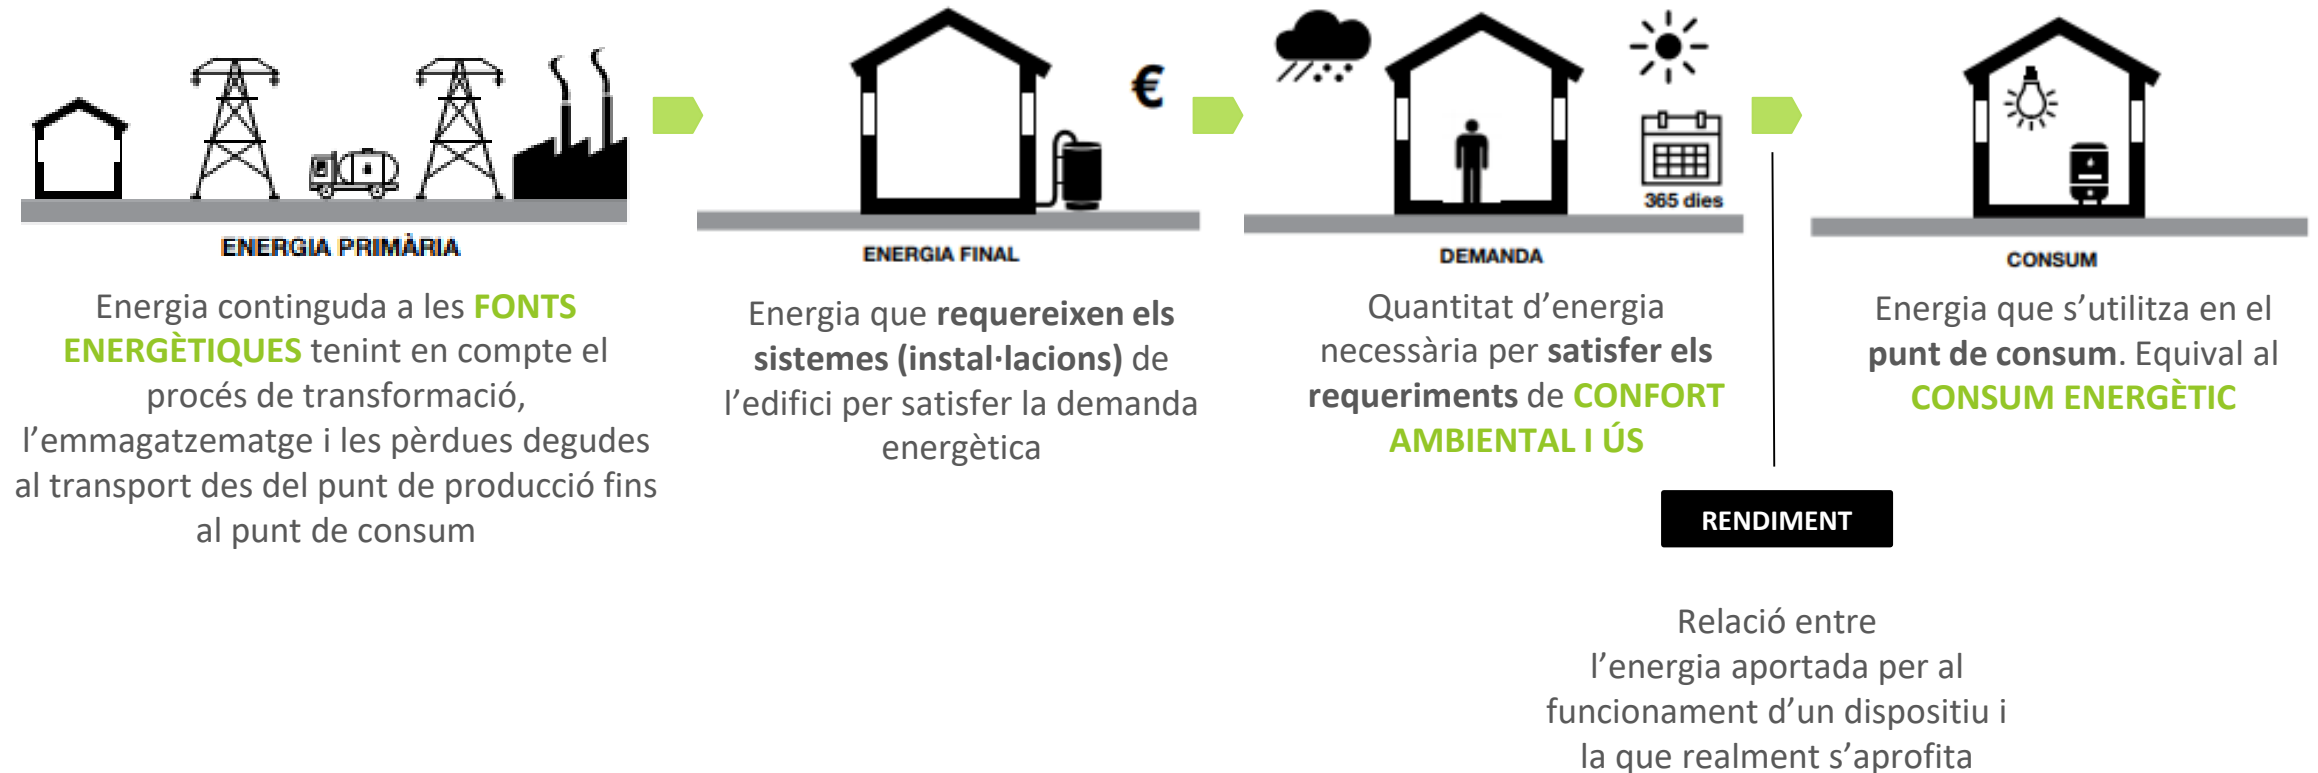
ENERGIA PRIMÀRIA

Energia continguda a les FONTS ENERGÈTIQUES tenint en compte el procés de transformació, l'emmagatzematge i les pèrdues degudes al transport des del punt de producció fins al punt de consum

€

ENERGIA FINAL

Energia que requereixen els sistemes (instal·lacions) de l'edifici per satisfer la demanda energètica

365 dies

DEMANDA

Quantitat d'energia necessària per satisfer els requeriments de CONFORT AMBIENTAL I ÚS

CONSUM

Energia que s'utilitza en el punt de consum. Equival al CONSUM ENERGÈTIC

RENDIMENT

Relació entre l'energia aportada per al funcionament d'un dispositiu i la que realment s'aprofita